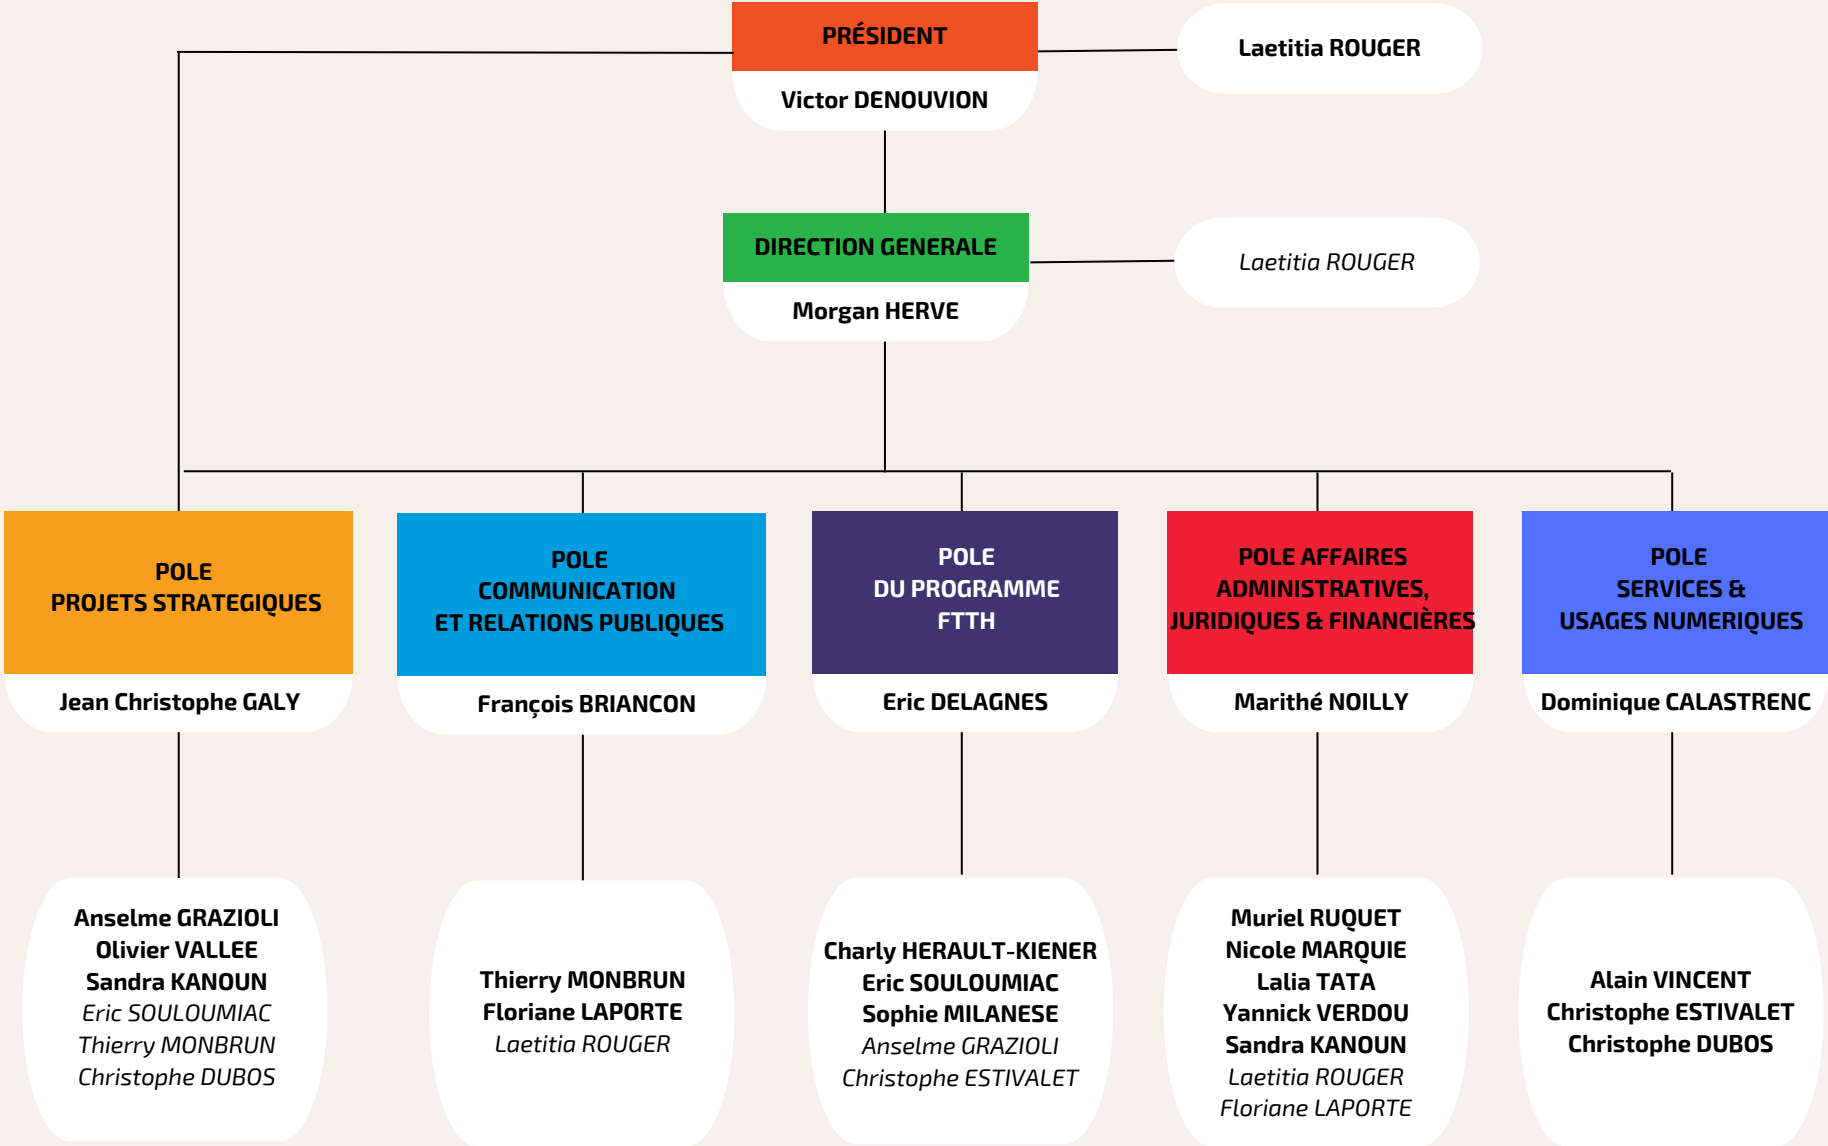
PRÉSIDENT
Victor DENOUVION

Laetitia ROUGER

DIRECTION GENERALE
Morgan HERVE

Laetitia ROUGER

POLE
PROJETS STRATEGIQUES
Jean Christophe GALY

POLE
COMMUNICATION
ET RELATIONS PUBLIQUES
François BRIANCON

POLE
DU PROGRAMME
FTTH
Eric DELAGNES

POLE AFFAIRES
ADMINISTRATIVES,
JURIDIQUES & FINANCIÈRES
Marithé NOILLY

POLE
SERVICES &
USAGES NUMERIQUES
Dominique CALASTRENC

Anselme GRAZIOLI
Olivier VALLEE
Sandra KANOUN
Eric SOULOUMIAC
Thierry MONBRUN
Christophe DUBOS

Thierry MONBRUN
Floriane LAPORTE
Laetitia ROUGER

Charly HERAULT-KIENER
Eric SOULOUMIAC
Sophie MILANESE
Anselme GRAZIOLI
Christophe ESTIVALET

Muriel RUQUET
Nicole MARQUIE
Lalia TATA
Yannick VERDOU
Sandra KANOUN
Laetitia ROUGER
Floriane LAPORTE

Alain VINCENT
Christophe ESTIVALET
Christophe DUBOS